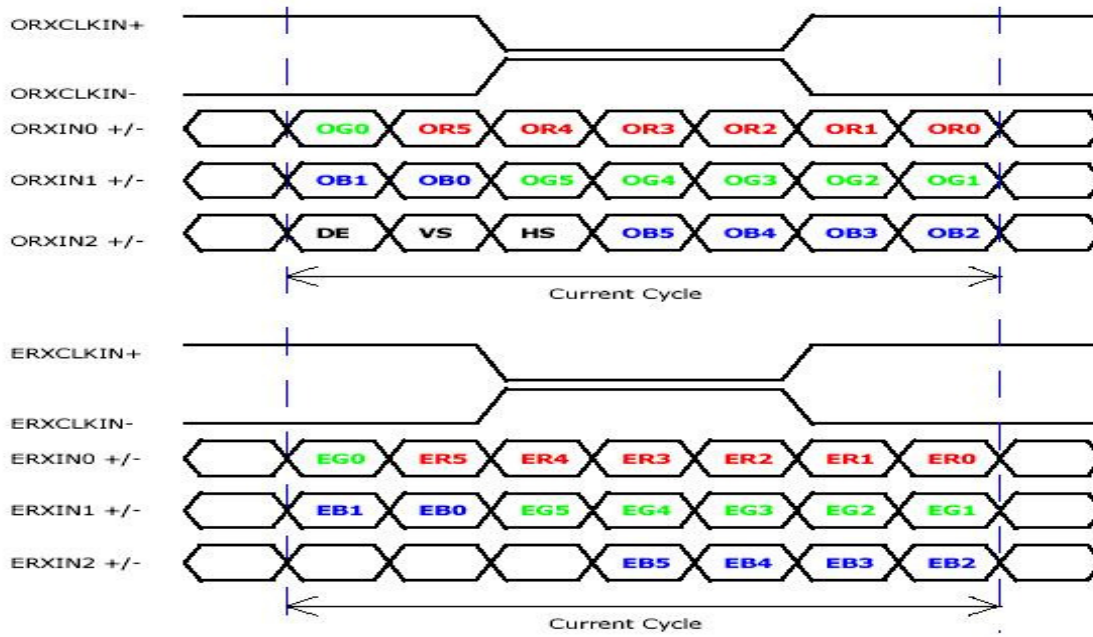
ORXCLKIN+

ORXCLKIN-

ORXIN0 +/- OG0 OR5 OR4 OR3 OR2 OR1 OR0

ORXIN1 +/- OB1 OB0 OG5 OG4 OG3 OG2 OG1

ORXIN2 +/- DE VS HS OB5 OB4 OB3 OB2

Current Cycle

ERXCLKIN+

ERXCLKIN-

ERXIN0 +/- EG0 ER5 ER4 ER3 ER2 ER1 ER0

ERXIN1 +/- EB1 EB0 EG5 EG4 EG3 EG2 EG1

ERXIN2 +/- EB5 EB4 EB3 EB2

Current Cycle